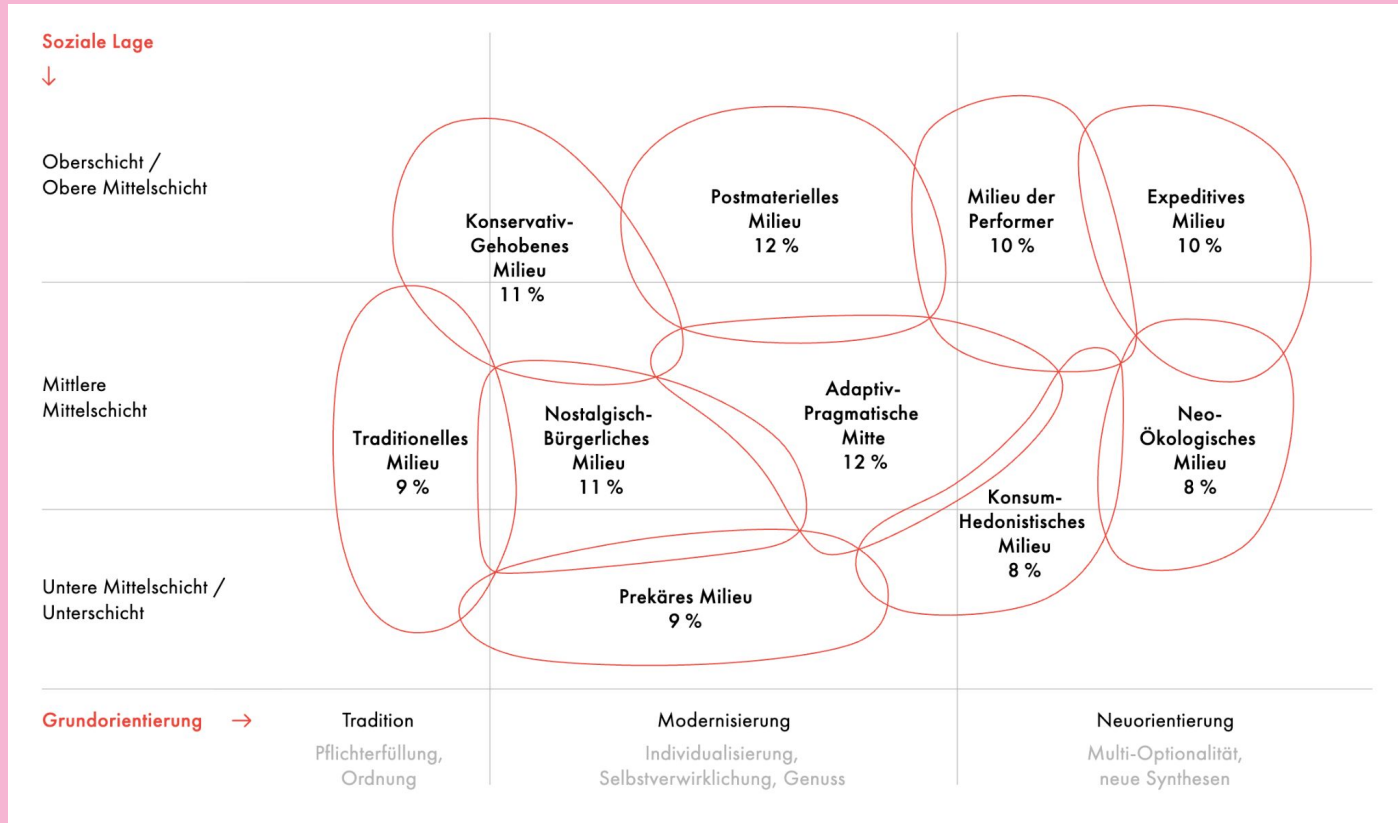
Soziale Lage
↓

Oberschicht /
Obere Mittelschicht

Mittlere
Mittelschicht

Untere Mittelschicht /
Unterschicht

Konservativ-Gehobenes Milieu
11 %

Postmaterielles Milieu
12 %

Milieu der Performer
10 %

Expeditives Milieu
10 %

Traditionelles Milieu
9 %

Nostalgisch-Bürgerliches Milieu
11 %

Adaptiv-Pragmatische Mitte
12 %

Neo-Ökologisches Milieu
8 %

Konsum-Hedonistisches Milieu
8 %

Prekäres Milieu
9 %

Grundorientierung →

Tradition
Pflichterfüllung, Ordnung

Modernisierung
Individualisierung, Selbstverwirklichung, Genuss

Neuorientierung
Multi-Optionalität, neue Synthesen